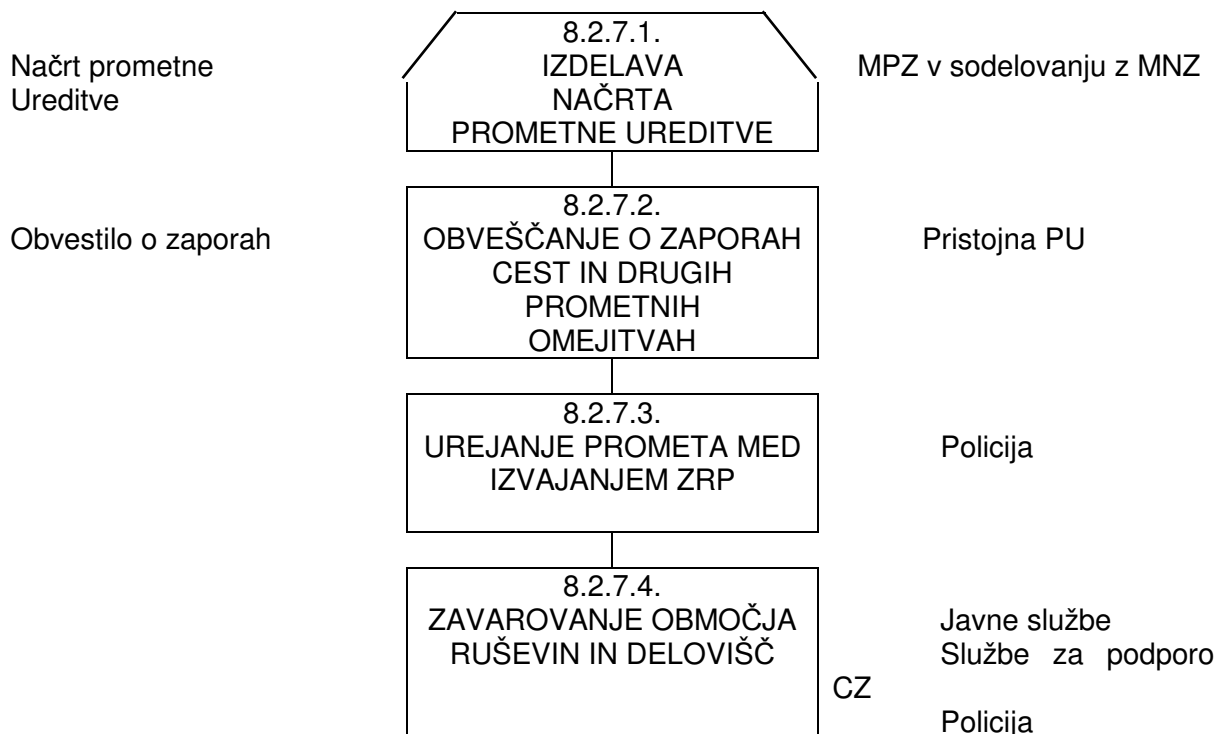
Načrt prometne Ureditve

8.2.7.1.
IZDELAVA
NAČRTA
PROMETNE UREDITVE

MPZ v sodelovanju z MNZ

Obvestilo o zaporah

8.2.7.2.
OBVEŠČANJE O ZAPORAH CEST IN DRUGIH PROMETNIH OMEJITVAH

Pristojna PU

8.2.7.3.
UREJANJE PROMETA MED IZVAJANJEM ZRP

Policija

8.2.7.4.
ZAVAROVANJE OBMOČJA RUŠEVIN IN DELOVIŠČ

Javne službe
Službe za podporo CZ
Policija